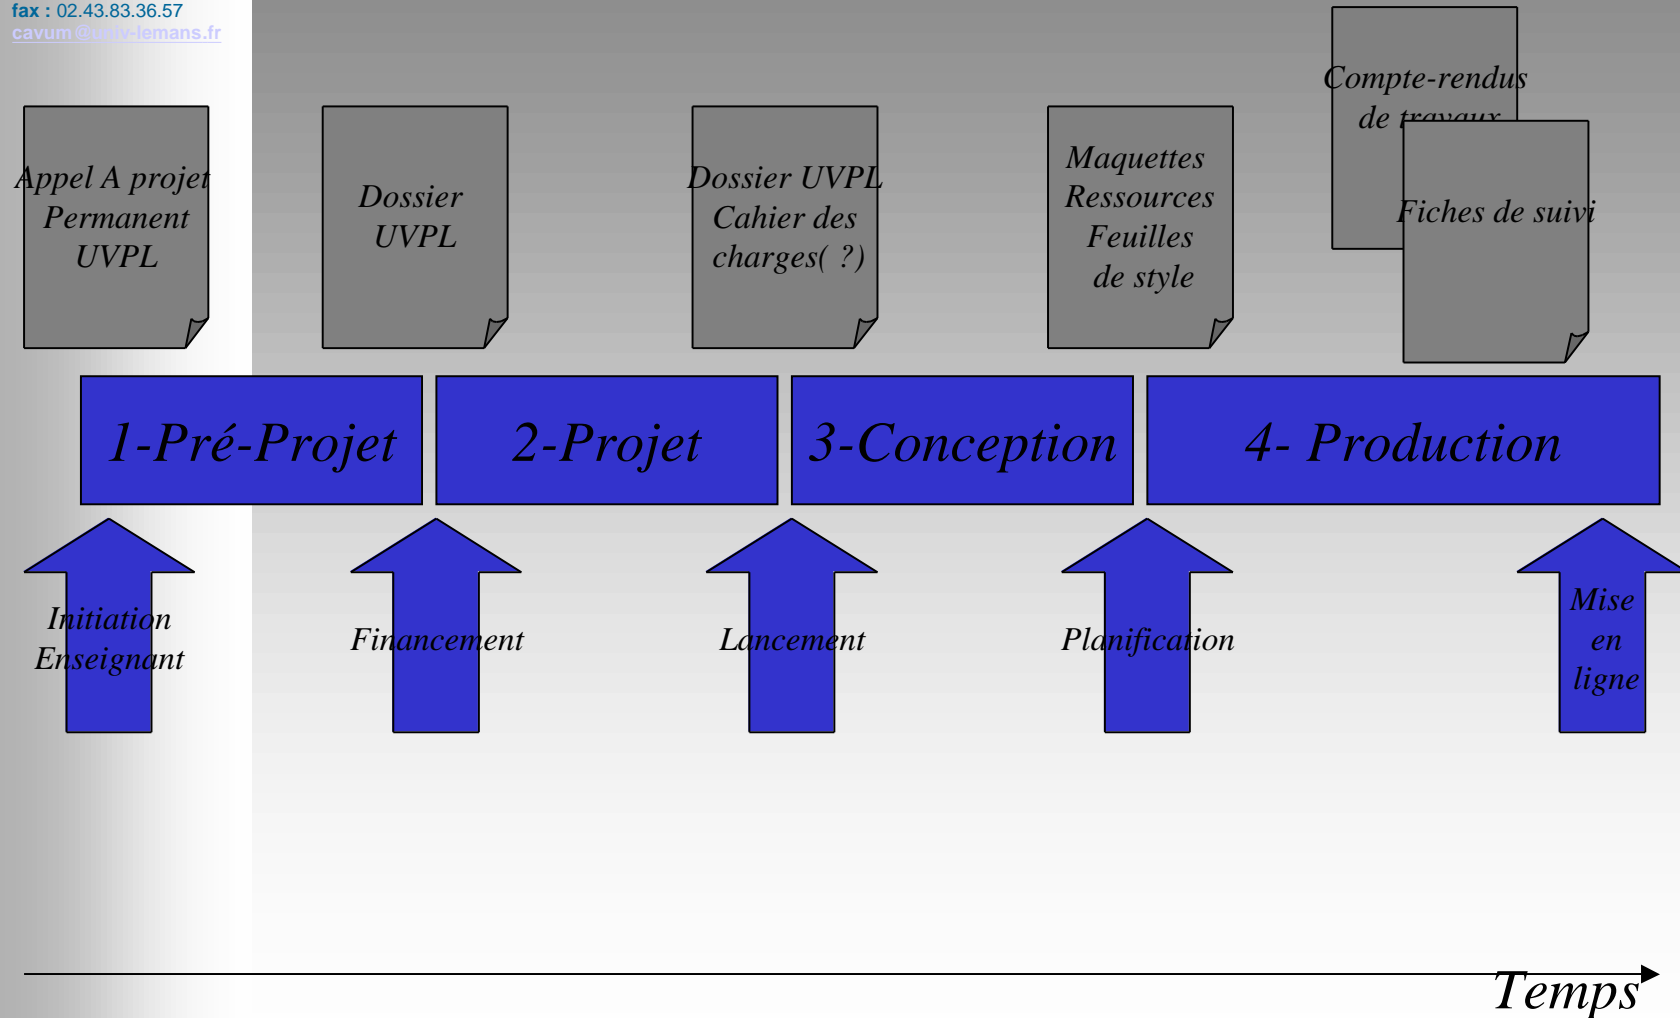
fax : 02.43.83.36.57
cavum@univ-lemans.fr

Appel A projet Permanent UVPL

Dossier UVPL

Dossier UVPL Cahier des charges( ?)

Maquettes Ressources Feuilles de style

Compte-rendus de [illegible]

Fiches de suivi

1-Pré-Projet

2-Projet

3-Conception

4- Production

Initiation Enseignant

Financement

Lancement

Planification

Mise en ligne

Temps